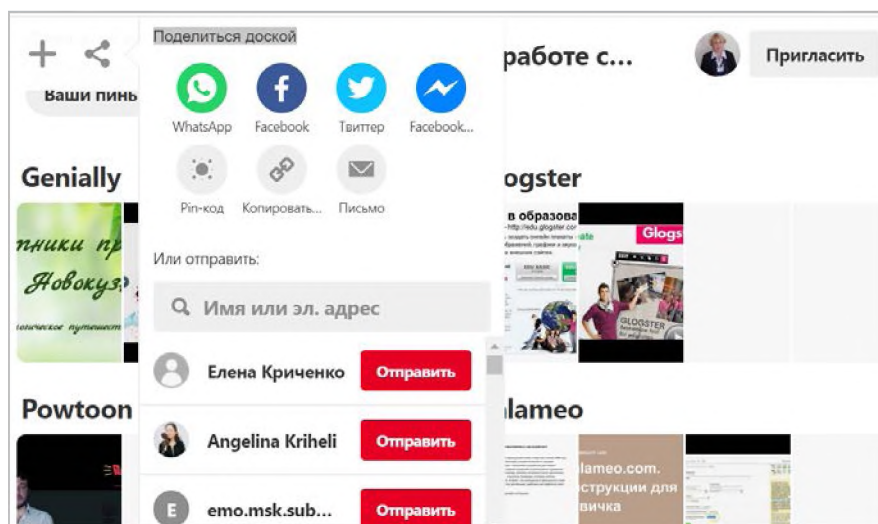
Поделиться доской

работе с...

Пригласить

Ваши пинь

WhatsApp Facebook Твиттер Facebook...

Pin-код Копировать... Письмо

Genially

nники п
Новокуз
огическое путешест

Или отправить:

Имя или эл. адрес

Елена Кriченко Отправить

Angelina Kriheli Отправить

emo.msk.sub... Отправить

Powtoon

logster

в образова
Glogs
GLOGSTER

lameo

lameo.com.
струкции для
вичка